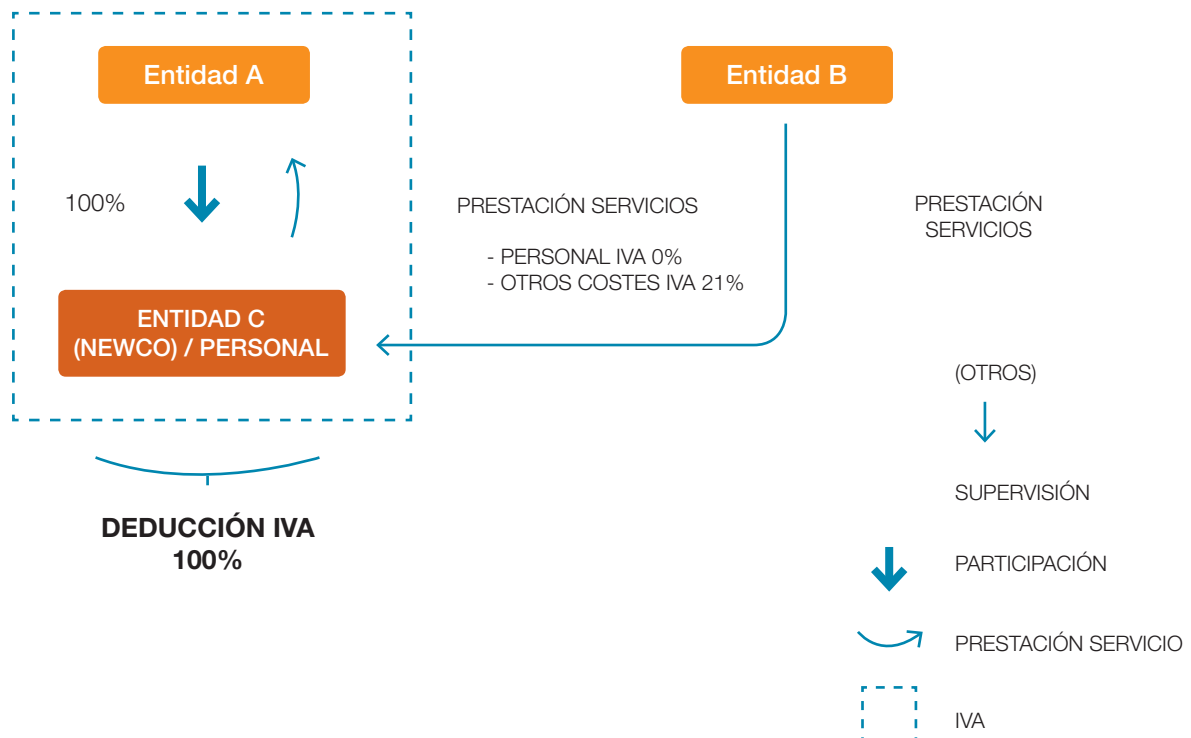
Entidad A

100%

ENTIDAD C (NEWCO) / PERSONAL

DEDUCCIÓN IVA 100%

PRESTACIÓN SERVICIOS

- PERSONAL IVA 0%
- OTROS COSTES IVA 21%

Entidad B

PRESTACIÓN SERVICIOS

(OTROS)

SUPERVISIÓN

PARTICIPACIÓN

PRESTACIÓN SERVICIO

IVA